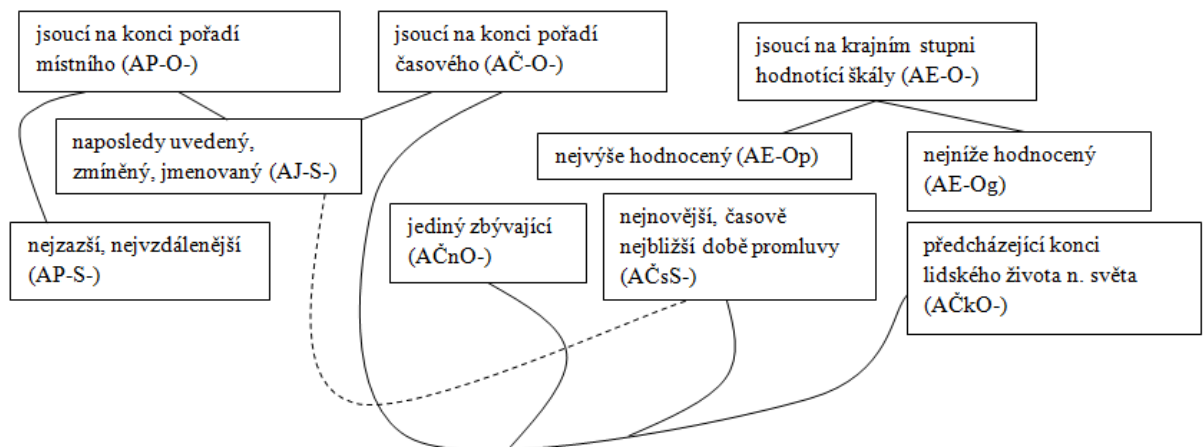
jsoucí na konci pořadí místního (AP-O-)

jsoucí na konci pořadí časového (AČ-O-)

jsoucí na krajním stupni hodnotící škály (AE-O-)

naposledy uvedený, zmíněný, jmenovaný (AJ-S-)

nejvýše hodnocený (AE-Op)

nejníže hodnocený (AE-Og)

nejzazší, nejvzdálenější (AP-S-)

jediný zbývající (AČnO-)

nejnovější, časově nejbližší době promluvy (AČsS-)

předcházející konci lidského života n. světa (AČkO-)